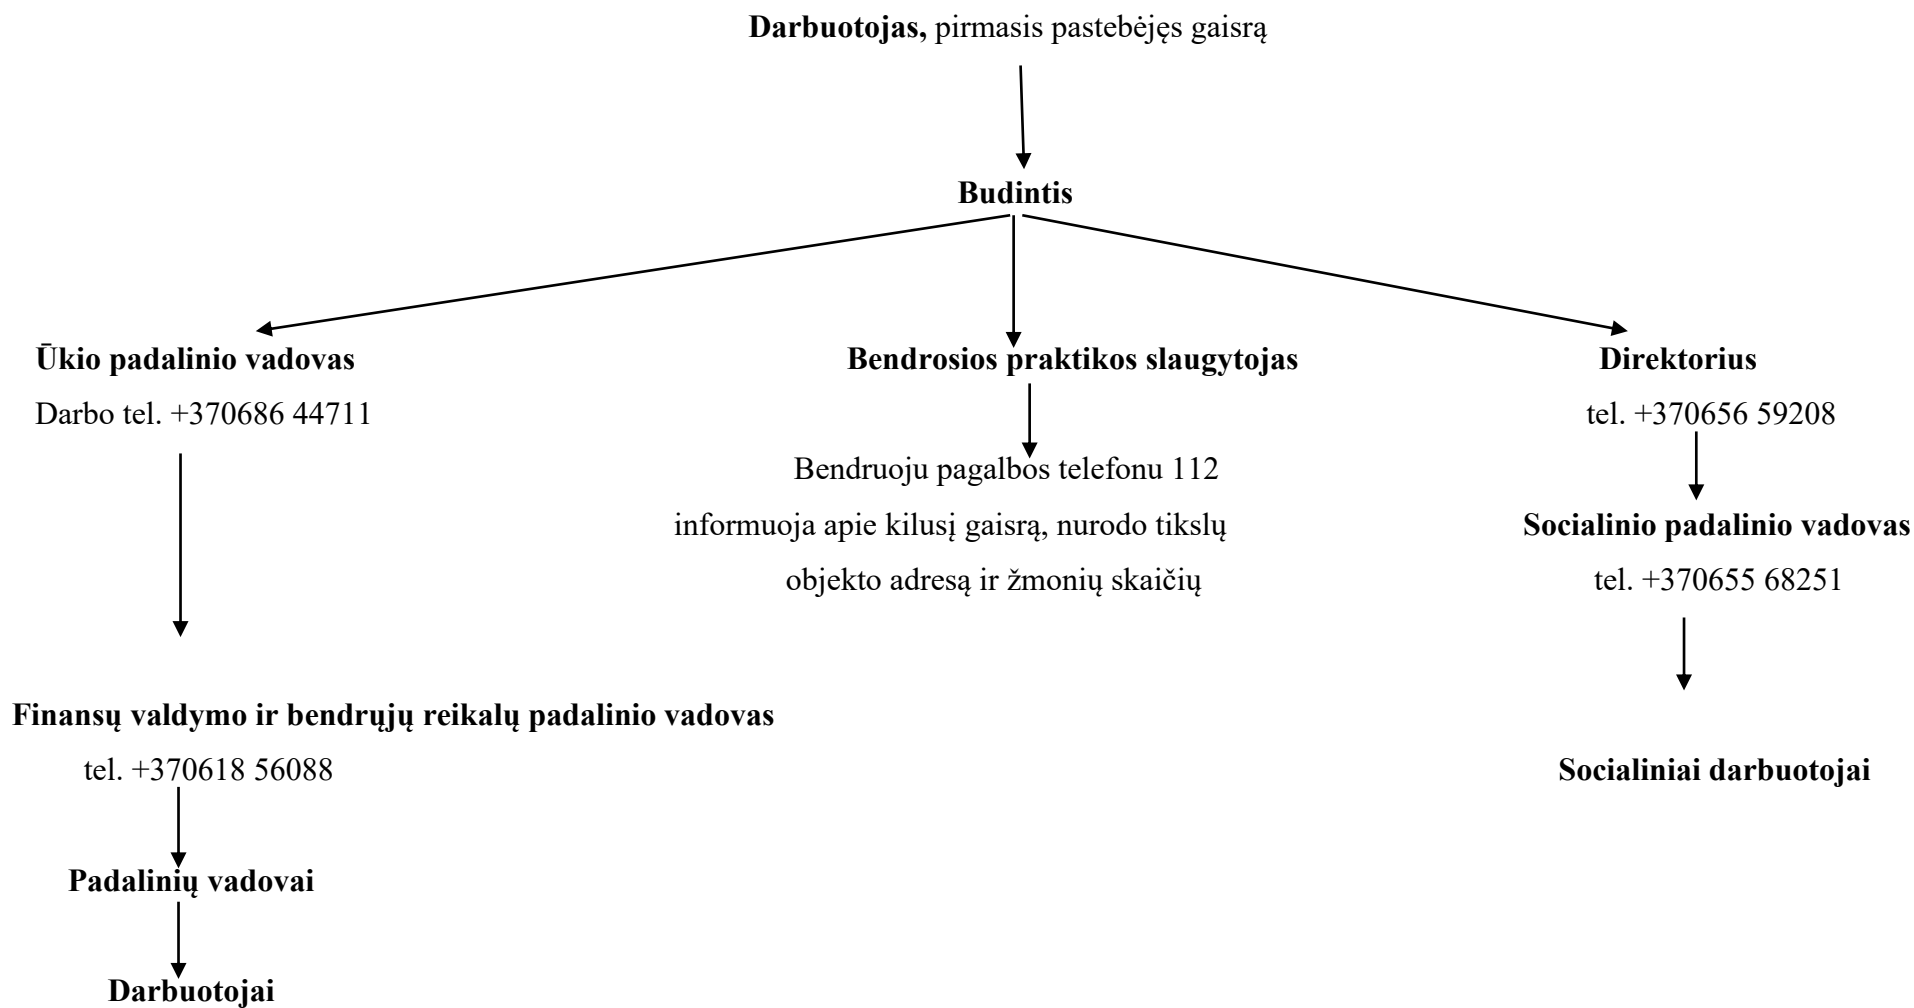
**Darbuotojas,** pirmasis pastebėjęs gaisrą

**Budintis**

**Ūkio padalinio vadovas**
Darbo tel. +370686 44711

**Finansų valdymo ir bendrųjų reikalų padalinio vadovas**
tel. +370618 56088

**Padalinių vadovai**

**Darbuotojai**

**Bendrosios praktikos slaugytojas**

Bendruoju pagalbos telefonu 112 informuoja apie kilusį gaisrą, nurodo tikslų objekto adresą ir žmonių skaičių

**Direktorius**
tel. +370656 59208

**Socialinio padalinio vadovas**
tel. +370655 68251

**Socialiniai darbuotojai**